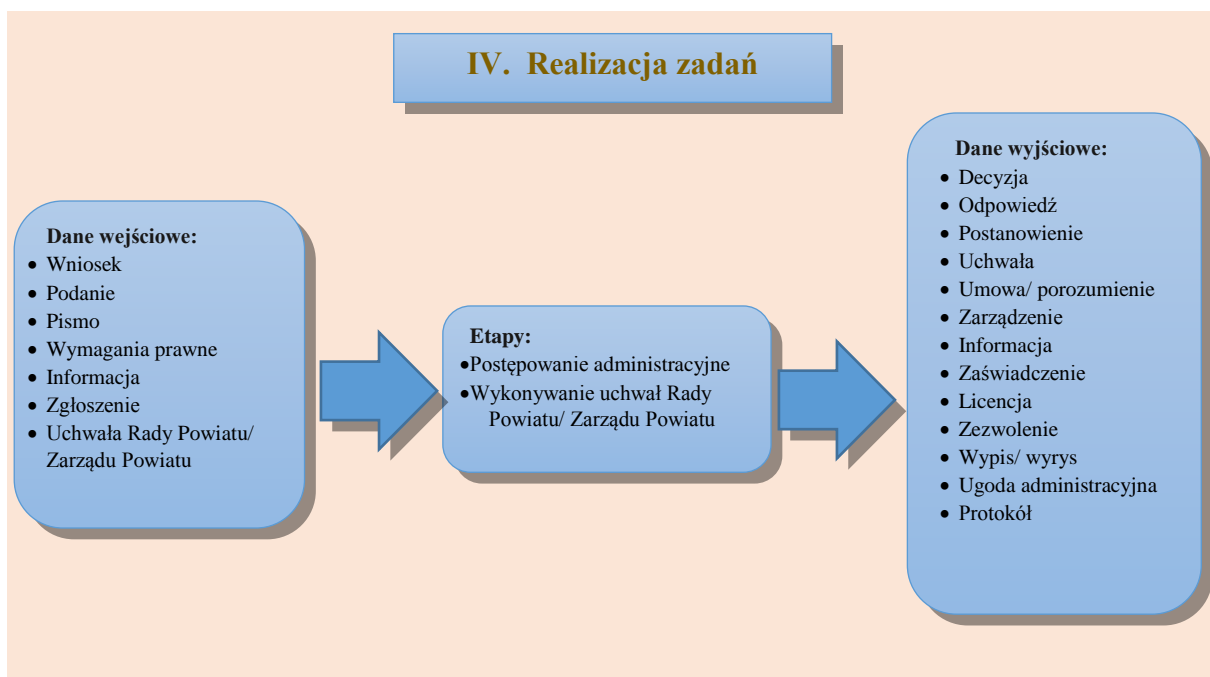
IV. Realizacja zadań

Dane wejściowe:
- Wniosek
- Podanie
- Pismo
- Wymagania prawne
- Informacja
- Zgłoszenie
- Uchwała Rady Powiatu/ Zarządu Powiatu

Etapy:
- Postępowanie administracyjne
- Wykonywanie uchwał Rady Powiatu/ Zarządu Powiatu

Dane wyjściowe:
- Decyzja
- Odpowiedź
- Postanowienie
- Uchwała
- Umowa/ porozumienie
- Zarządzenie
- Informacja
- Zaświadczenie
- Licencja
- Zezwolenie
- Wypis/ wyrys
- Ugoda administracyjna
- Protokół